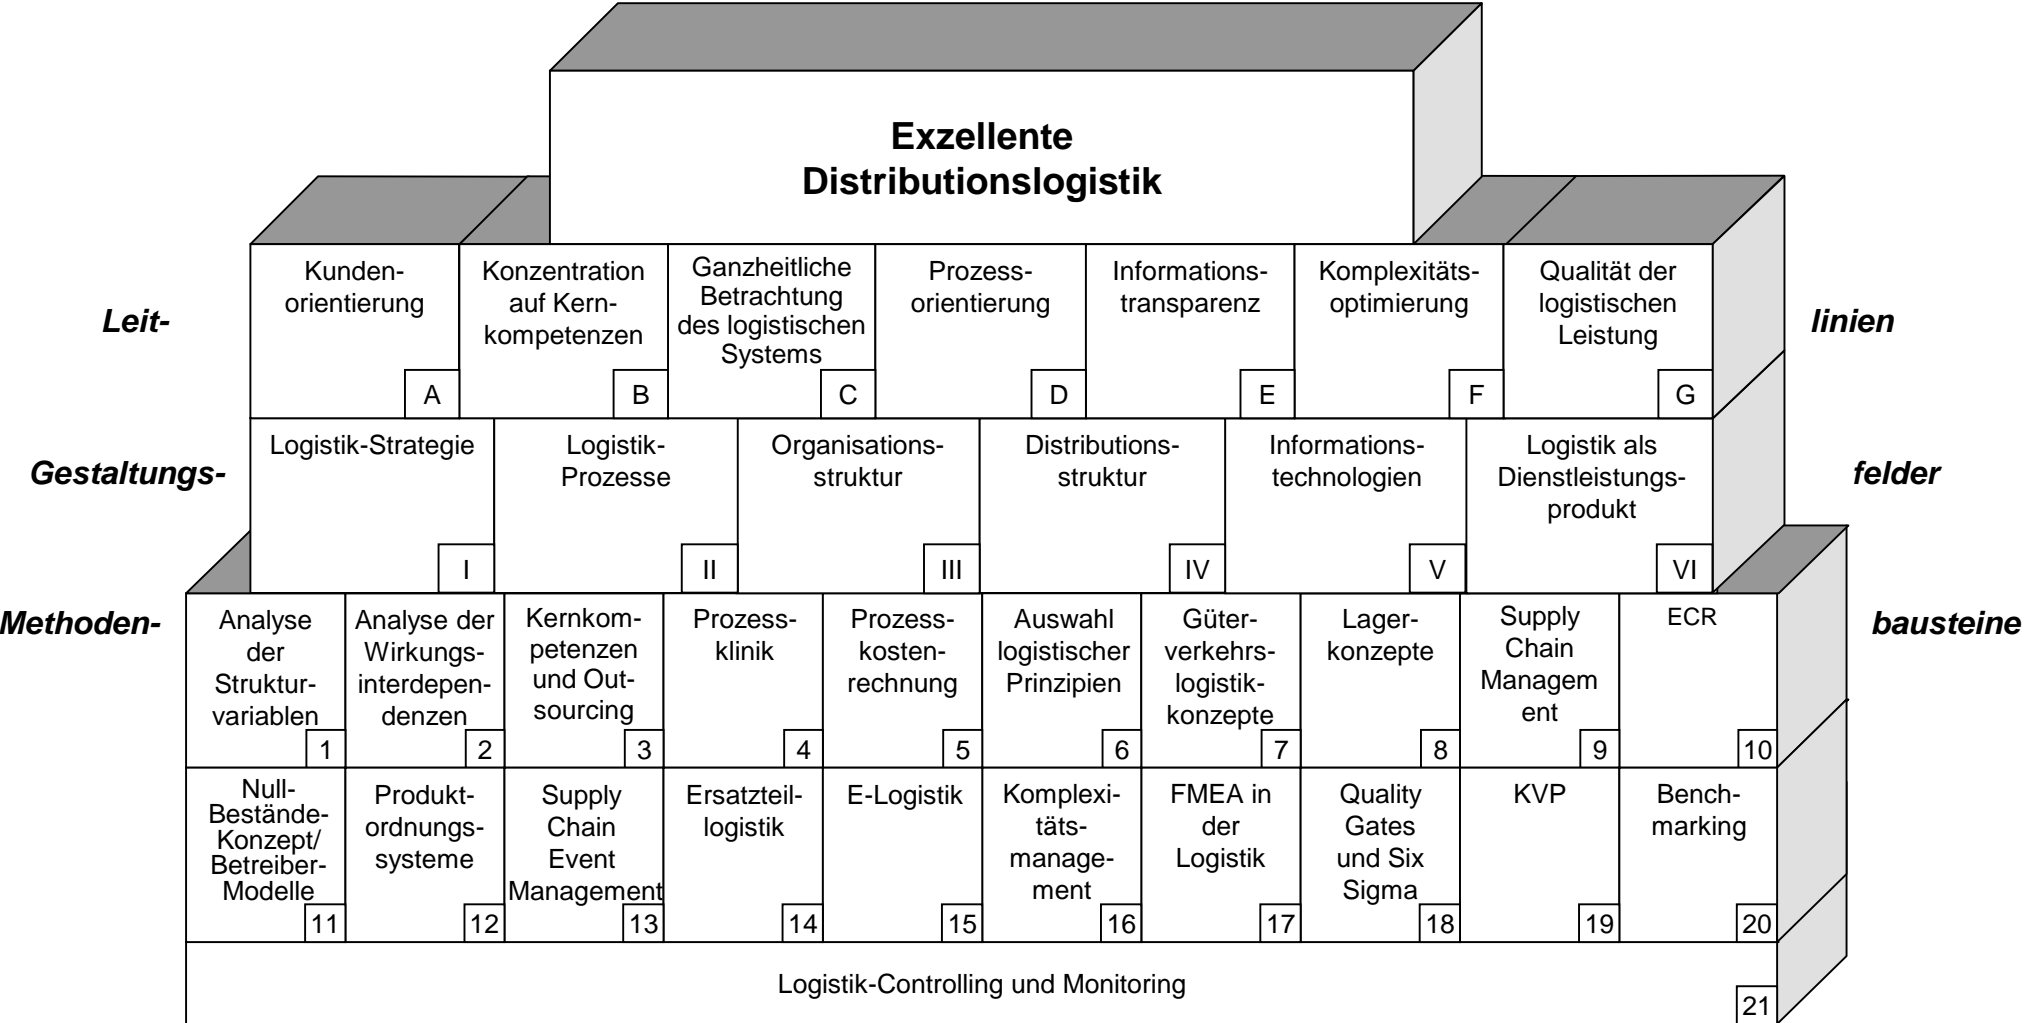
Exzellente Distributionslogistik

Leit-

Kundenorientierung A

Konzentration auf Kernkompetenzen B

Ganzheitliche Betrachtung des logistischen Systems C

Prozessorientierung D

Informationstransparenz E

Komplexitätsoptimierung F

Qualität der logistischen Leistung G

linien

Gestaltungs-

Logistik-Strategie I

Logistik-Prozesse II

Organisationsstruktur III

Distributionsstruktur IV

Informationstechnologien V

Logistik als Dienstleistungsprodukt VI

felder

Methoden-

Analyse der Strukturvariablen 1

Analyse der Wirkungsinterdependenzen 2

Kernkompetenzen und Outsourcing 3

Prozessklinik 4

Prozesskostenrechnung 5

Auswahl logistischer Prinzipien 6

Güterverkehrslogistikkonzepte 7

Lagerkonzepte 8

Supply Chain Management 9

ECR 10

bausteine

Null-Bestände-Konzept/ Betreiber-Modelle 11

Produktordnungssysteme 12

Supply Chain Event Management 13

Ersatzteillogistik 14

E-Logistik 15

Komplexitätsmanagement 16

FMEA in der Logistik 17

Quality Gates und Six Sigma 18

KVP 19

Benchmarking 20

Logistik-Controlling und Monitoring 21